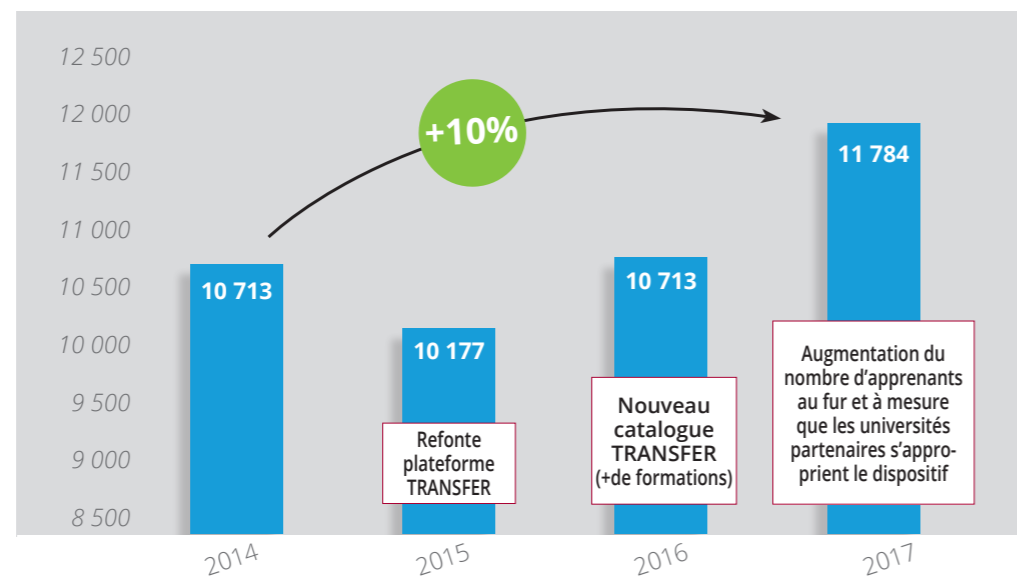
12 500
12 000
11 500
11 000
10 500
10 000
9 500
9 000
8 500

+10%

10 713
10 177
10 713
11 784

Refonte plateforme TRANSFER

Nouveau catalogue TRANSFER (+de formations)

Augmentation du nombre d'apprenants au fur et à mesure que les universités partenaires s'approprient le dispositif

2014
2015
2016
2017